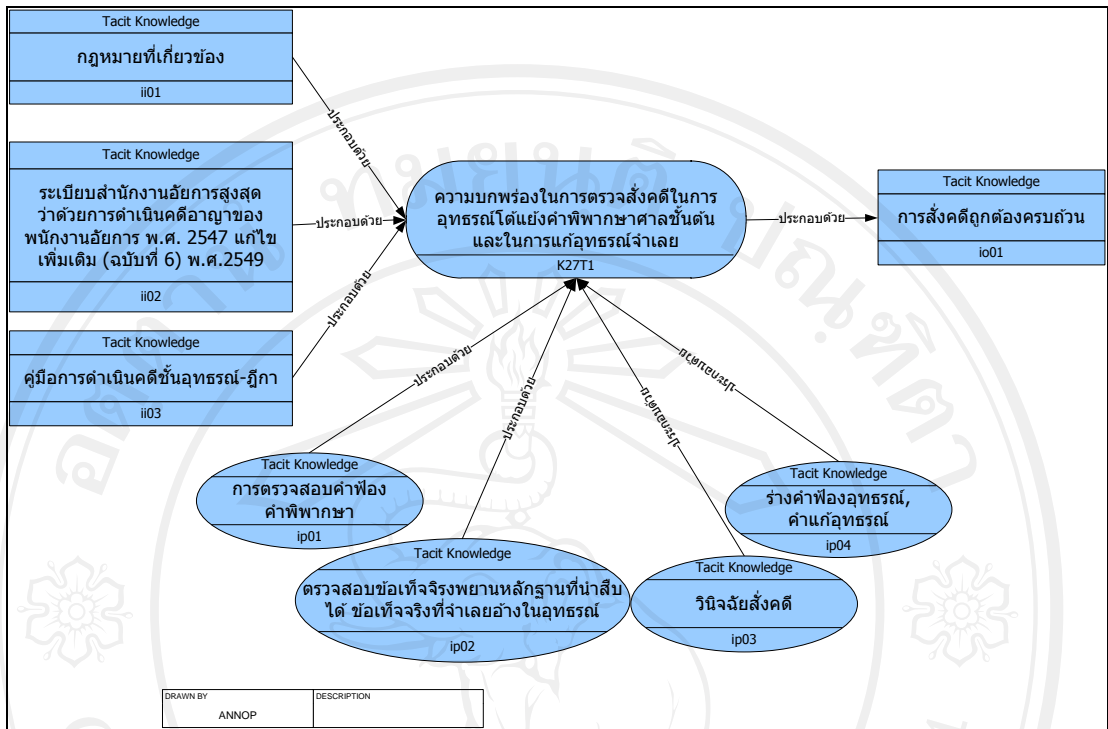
Tacit Knowledge
กฎหมายที่เกี่ยวข้อง
ii01

Tacit Knowledge
ระเบียบสำนักงานอัยการสูงสุด ว่าด้วยการดำเนินคดีอาญาของพนักงานอัยการ พ.ศ. 2547 แก้ไขเพิ่มเติม (ฉบับที่ 6) พ.ศ.2549
ii02

Tacit Knowledge
คู่มือการดำเนินคดีชั้นอุทธรณ์-ฎีกา
ii03

ประกอบด้วย
ประกอบด้วย
ประกอบด้วย

ความบกพร่องในการตรวจสั่งคดีในการอุทธรณ์โต้แย้งคำพิพากษาศาลชั้นต้นและในการแก้อุทธรณ์จำเลย
K27T1

ประกอบด้วย

Tacit Knowledge
การสั่งคดีถูกต้องครบถ้วน
io01

ประกอบด้วย
ประกอบด้วย
ประกอบด้วย
ประกอบด้วย

Tacit Knowledge
การตรวจสอบคำฟ้อง คำพิพากษา
ip01

Tacit Knowledge
ตรวจสอบข้อเท็จจริงพยานหลักฐานที่น่าสืบได้ ข้อเท็จจริงที่จำเลยอ้างในอุทธรณ์
ip02

Tacit Knowledge
วินิจฉัยสั่งคดี
ip03

Tacit Knowledge
ร่างคำฟ้องอุทธรณ์, คำแก้อุทธรณ์
ip04

DRAWN BY
ANNOP
DESCRIPTION